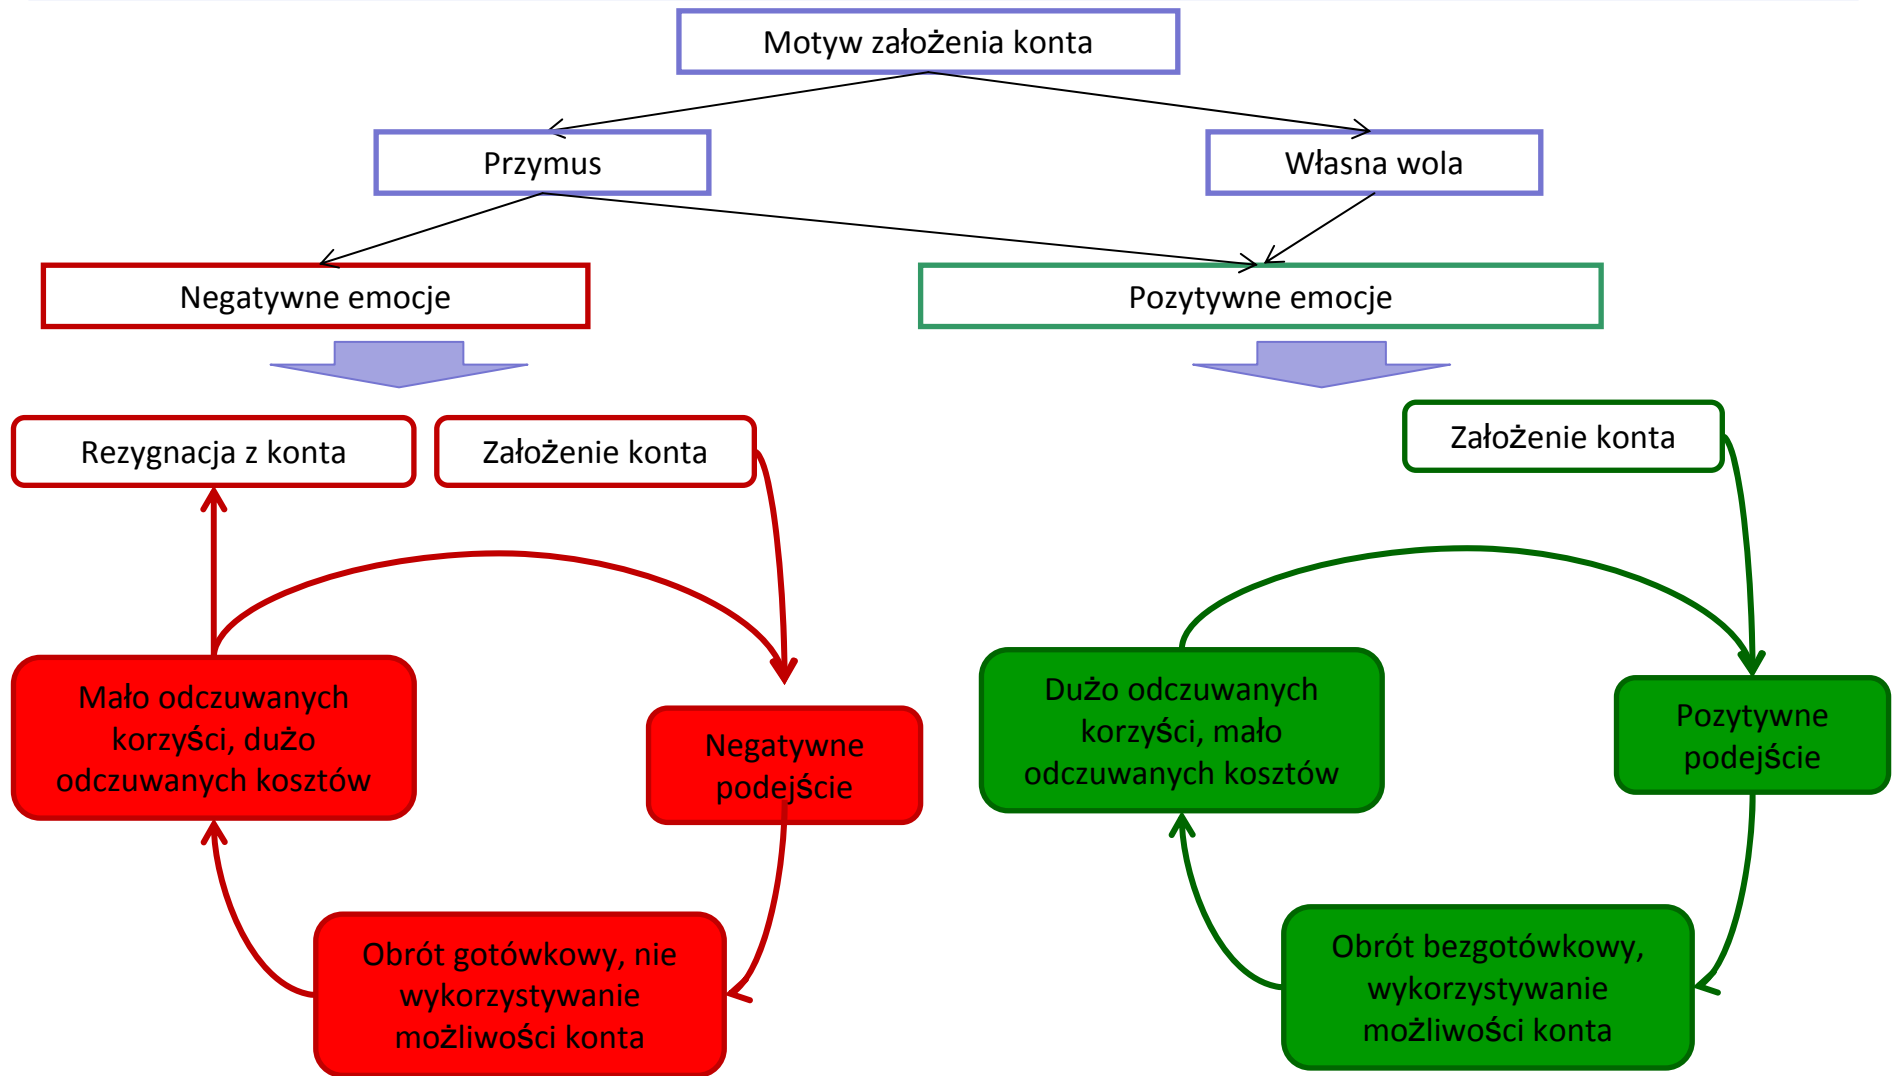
Motyw założenia konta

Przymus

Własna wola

Negatywne emocje

Pozytywne emocje

Rezygnacja z konta

Założenie konta

Założenie konta

Mało odczuwanych korzyści, dużo odczuwanych kosztów

Negatywne podejście

Obrót gotówkowy, nie wykorzystywanie możliwości konta

Dużo odczuwanych korzyści, mało odczuwanych kosztów

Pozytywne podejście

Obrót bezgotówkowy, wykorzystywanie możliwości konta